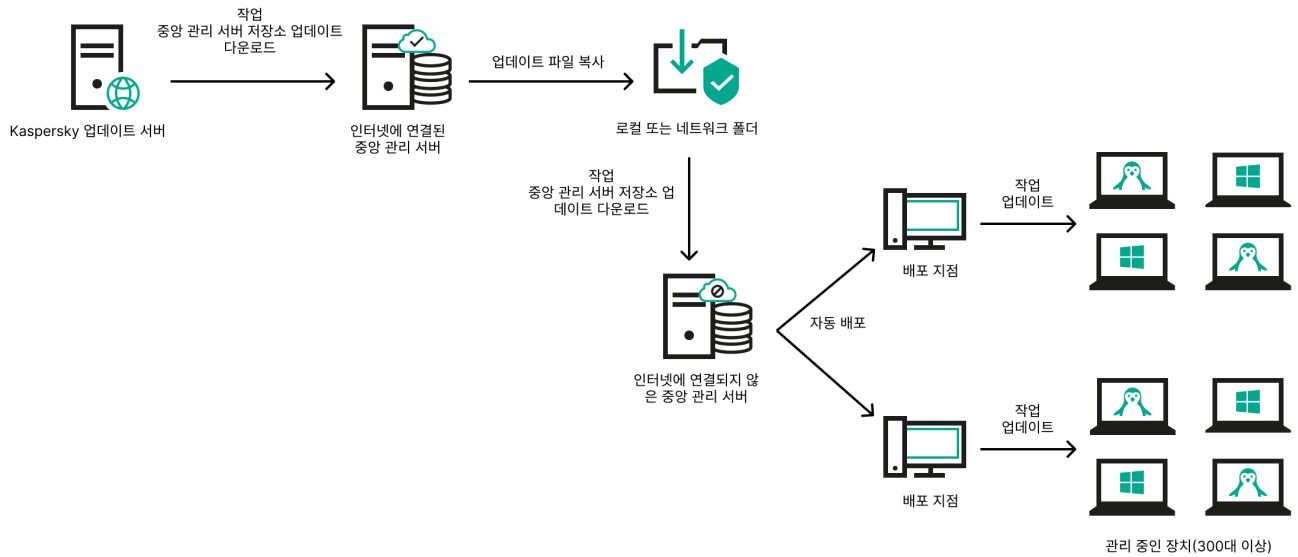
작업
중앙 관리 서버 저장소 업데이트 다운로드

Kaspersky 업데이트 서버

인터넷에 연결된 중앙 관리 서버

업데이트 파일 복사

로컬 또는 네트워크 폴더

작업
중앙 관리 서버 저장소 업데이트 다운로드

인터넷에 연결되지 않은 중앙 관리 서버

자동 배포

배포 지점

작업
업데이트

배포 지점

작업
업데이트

관리 중인 장치(300대 이상)